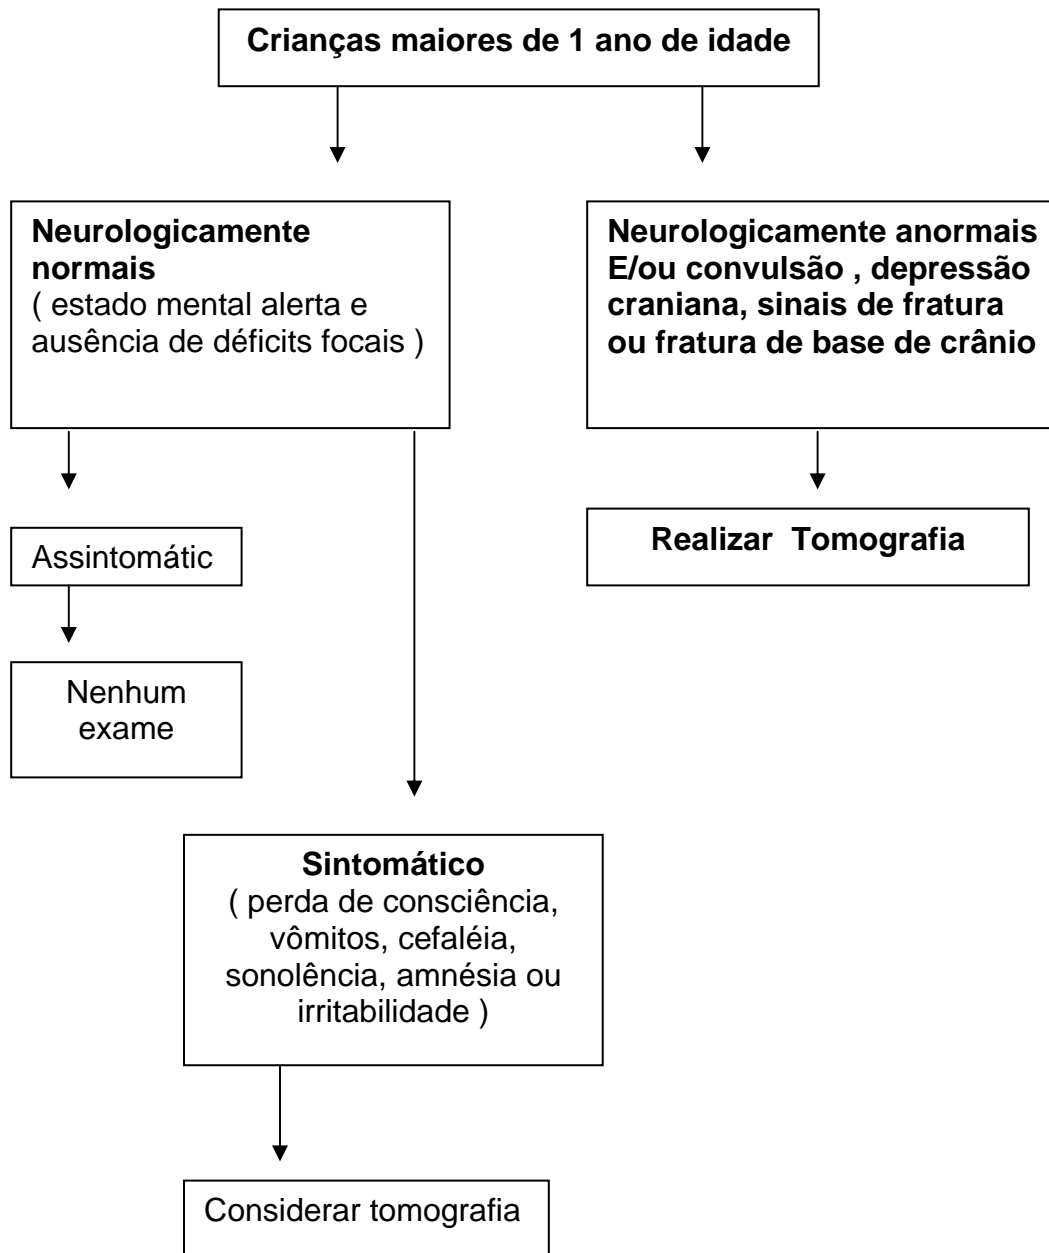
Crianças maiores de 1 ano de idade

Neurologicamente normais
( estado mental alerta e ausência de déficits focais )

Neurologicamente anormais E/ou convulsão , depressão craniana, sinais de fratura ou fratura de base de crânio

Realizar Tomografia

Assintomátic

Nenhum exame

Sintomático
( perda de consciência, vômitos, cefaléia, sonolência, amnésia ou irritabilidade )

Considerar tomografia